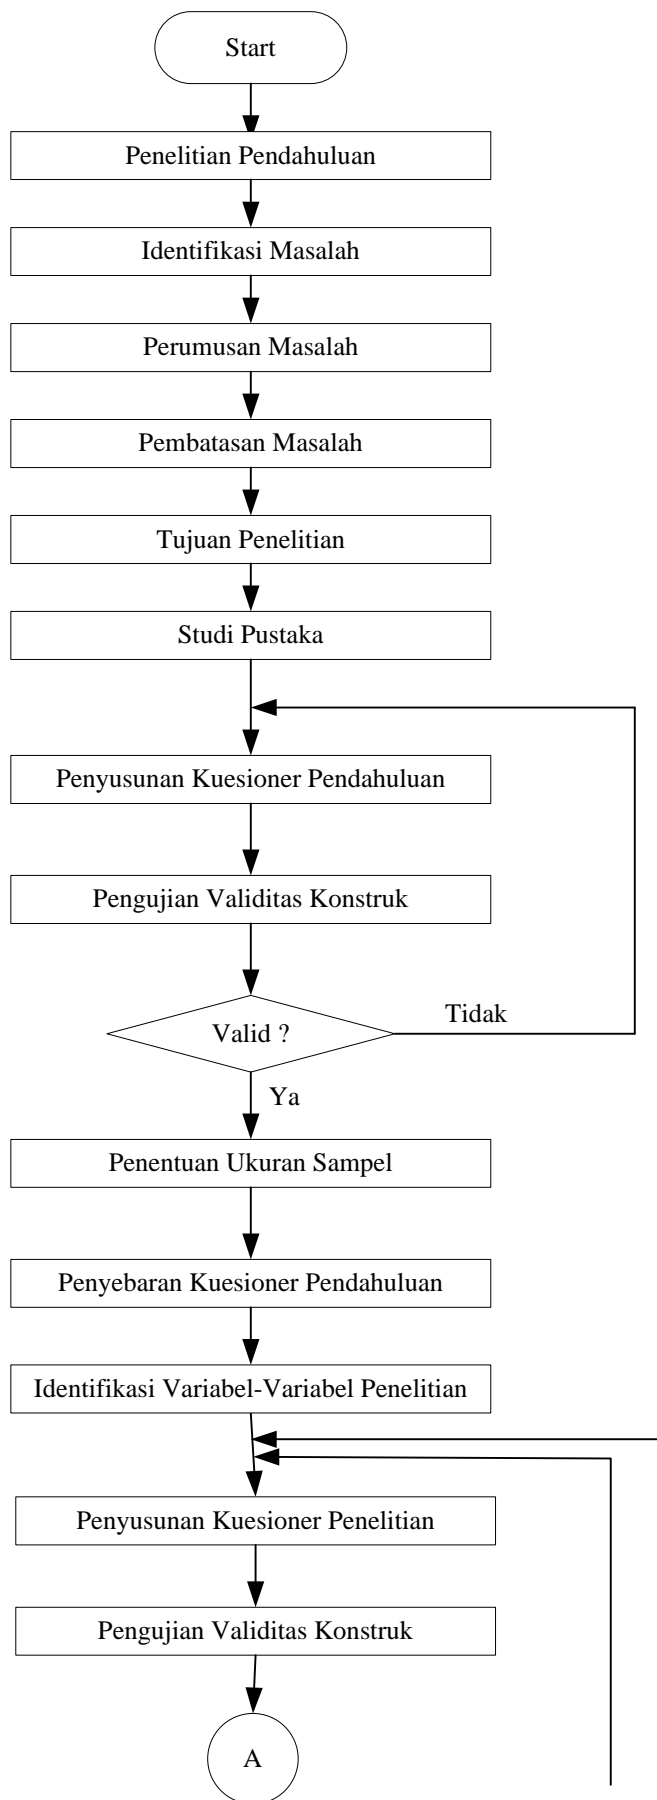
Start

Penelitian Pendahuluan

Identifikasi Masalah

Perumusan Masalah

Pembatasan Masalah

Tujuan Penelitian

Studi Pustaka

Penyusunan Kuesioner Pendahuluan

Pengujian Validitas Konstruk

Valid ?

Tidak

Ya

Penentuan Ukuran Sampel

Penyebaran Kuesioner Pendahuluan

Identifikasi Variabel-Variabel Penelitian

Penyusunan Kuesioner Penelitian

Pengujian Validitas Konstruk

A